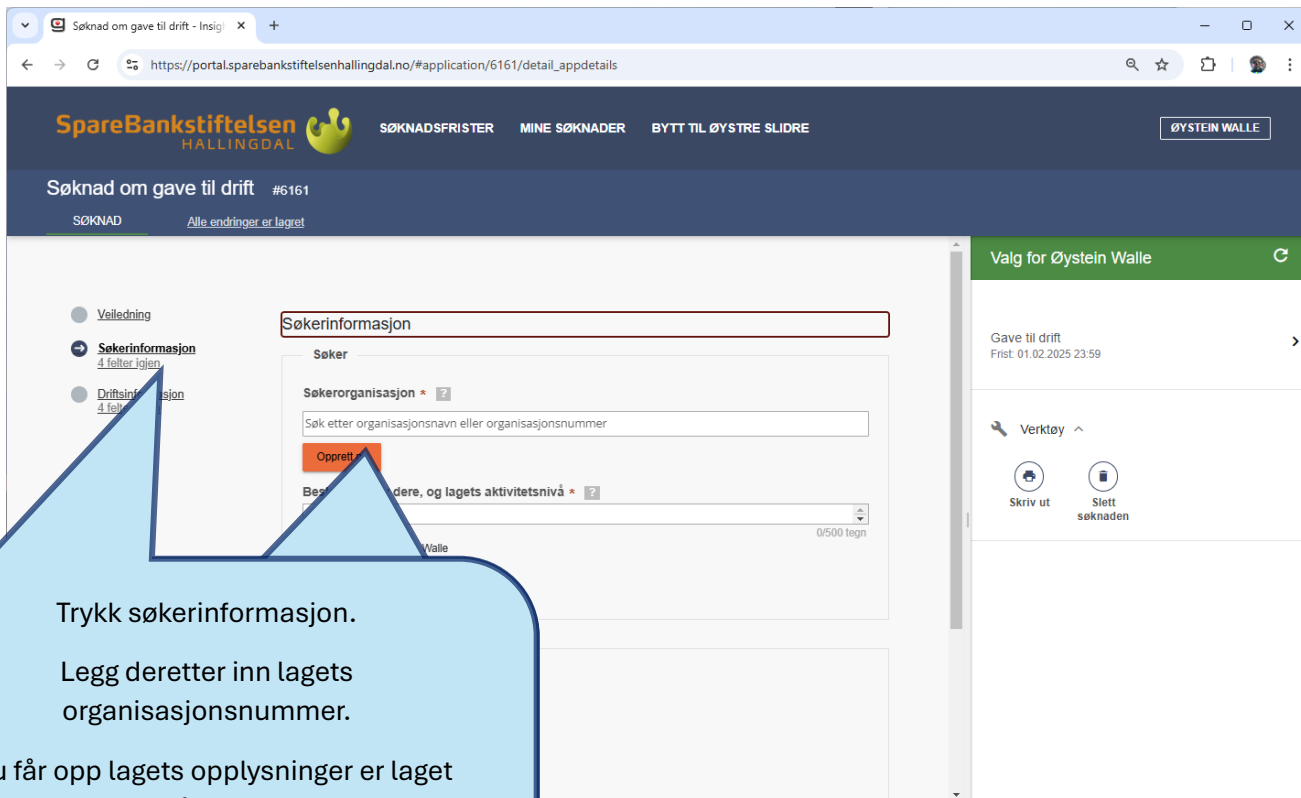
Søknad om gave til drift - Insig ×
+
https://portal.sparebankstiftelsenhallingdal.no/#application/6161/detail_appdetails

SpareBankstiftelsen HALLINGDAL
SØKNADSFRISTER
MINE SØKNADER
BYTT TIL ØYSTRE SLIDRE
ØYSTEIN WALLE

Søknad om gave til drift #6161
SØKNAD
Alle endringer er lagret

Veiledning
Søkerinformasjon
4 felter igjen
Driftsinf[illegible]sjon
4 felt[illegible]

Søkerinformasjon
Søker
Søkerorganisasjon * ?
Søk etter organisasjonsnavn eller organisasjonsnummer
Opprett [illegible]
Bes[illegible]dere, og lagets aktivitetsnivå * ?
0/500 tegn
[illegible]Walle

Valg for Øystein Walle
Gave til drift
Frist: 01.02.2025 23:59
Verktøy
Skriv ut
Slett søknaden

Trykk søkerinformasjon.

Legg deretter inn lagets organisasjonsnummer.

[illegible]u får opp lagets opplysninger er laget